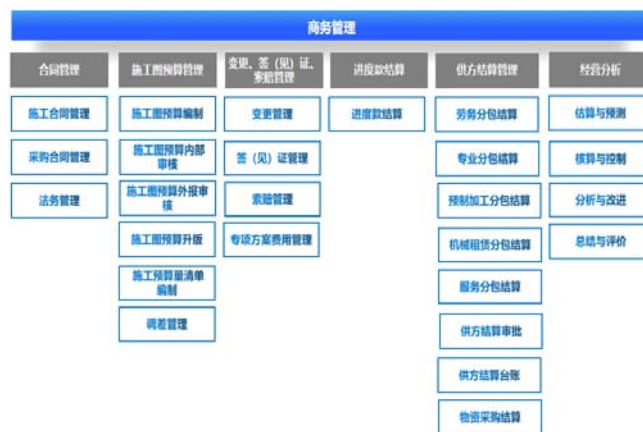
商务管理

合同管理
施工合同管理
采购合同管理
法务管理

施工图预算管理
施工图预算编制
施工图预算内部审核
施工图预算外报审核
施工图预算升版
施工预算量清单编制
调差管理

变更、签（见）证、索赔管理
变更管理
签（见）证管理
索赔管理
专项方案费用管理

进度款结算
进度款结算

供方结算管理
劳务分包结算
专业分包结算
预制加工分包结算
机械租赁分包结算
服务分包结算
供方结算审批
供方结算台账
物资采购结算

经营分析
估算与预测
核算与控制
分析与改进
总结与评价